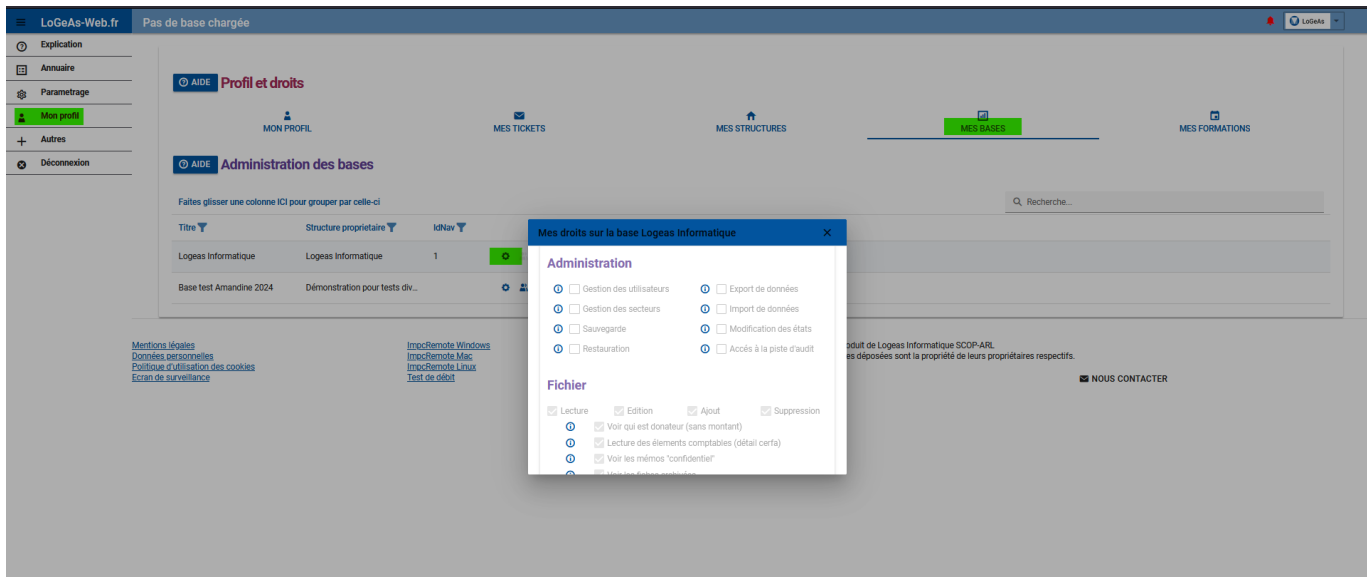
LoGeAs-Web.fr
Pas de base chargée
LoGeAs

Explication
Annuaire
Parametrage
Mon profil
Autres
Déconnexion

AIDE Profil et droits

MON PROFIL
MES TICKETS
MES STRUCTURES
MES BASES
MES FORMATIONS

AIDE Administration des bases

Faites glisser une colonne ICI pour grouper par celle-ci

Recherche...

| Titre | Structure propriétaire | IdNav |
|---|---|---|
| Logeas Informatique | Logeas Informatique | 1 |
| Base test Amandine 2024 | Démonstration pour tests div... | |

Mentions légales
Données personnelles
Politique d'utilisation des cookies
Ecran de surveillance

ImpcRemote Windows
ImpcRemote Mac
ImpcRemote Linux
Test de débit

oduit de Logeas Informatique SCOP-ARL
es déposées sont la propriété de leurs propriétaires respectifs.

NOUS CONTACTER

Mes droits sur la base Logeas Informatique

Administration

Gestion des utilisateurs
Export de données
Gestion des secteurs
Import de données
Sauvegarde
Modification des états
Restauration
Accès à la piste d'audit

Fichier

Lecture
Edition
Ajout
Suppression
Voir qui est donateur (sans montant)
Lecture des élements comptables (détail cerfa)
Voir les mémos "confidentiel"
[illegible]